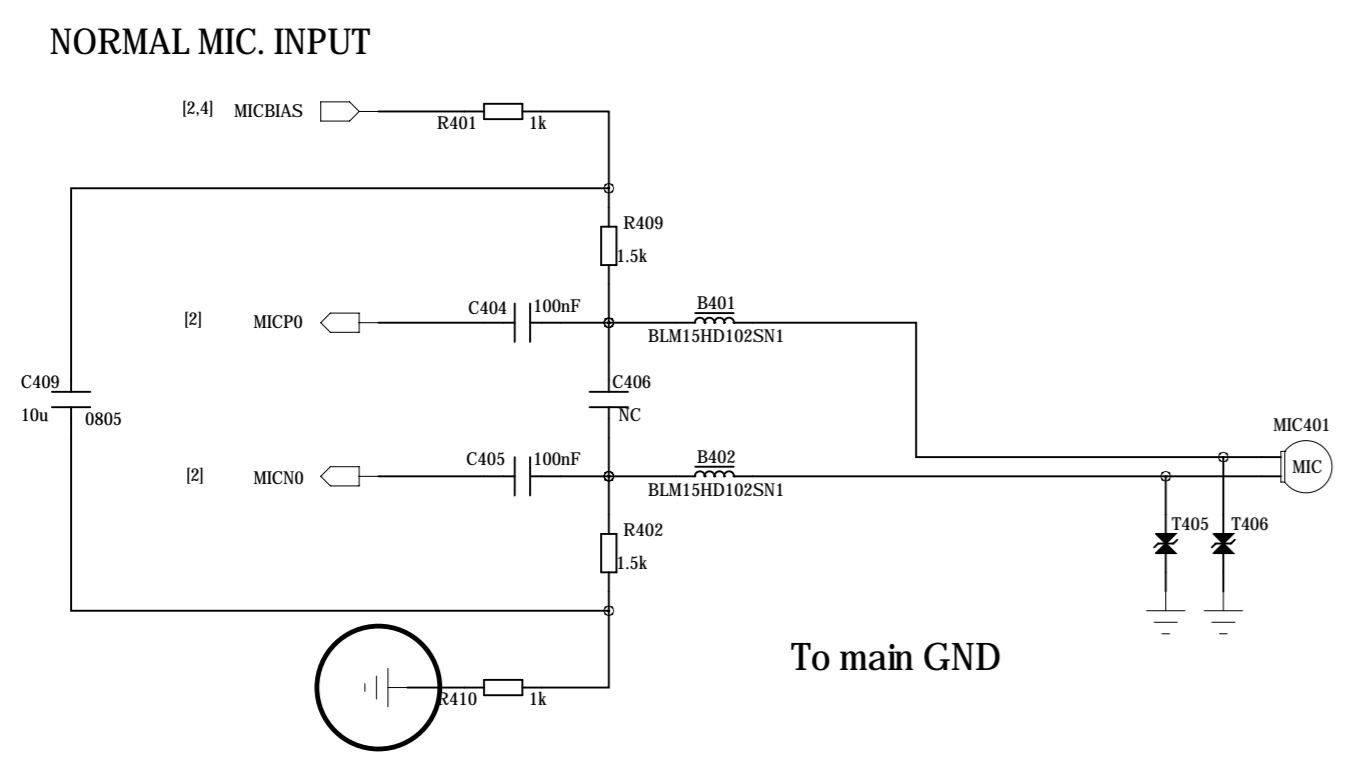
NORMAL MIC. INPUT

[2,4] MICBIAS

R401 1k

R409 1.5k

[2] MICP0

C404 100nF

B401 BLM15HD102SN1

C409 10u 0805

C406 NC

MIC401 MIC

[2] MICN0

C405 100nF

B402 BLM15HD102SN1

R402 1.5k

T405 T406

R410 1k

To main GND